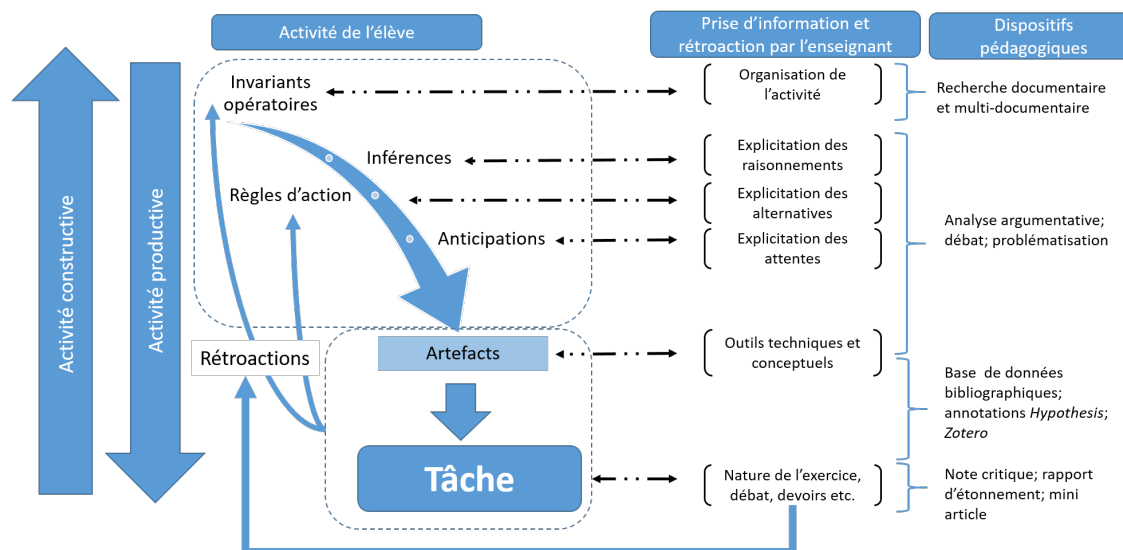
Activité constructive

Activité productive

Activité de l'élève

Invariants opératoires

Inférences

Règles d'action

Anticipations

Rétroactions

Artefacts

Tâche

Prise d'information et rétroaction par l'enseignant

Organisation de l'activité

Explicitation des raisonnements

Explicitation des alternatives

Explicitation des attentes

Outils techniques et conceptuels

Nature de l'exercice, débat, devoirs etc.

Dispositifs pédagogiques

Recherche documentaire et multi-documentaire

Analyse argumentative; débat; problématisation

Base de données bibliographiques; annotations *Hypothesis*; *Zotero*

Note critique; rapport d'étonnement; mini article